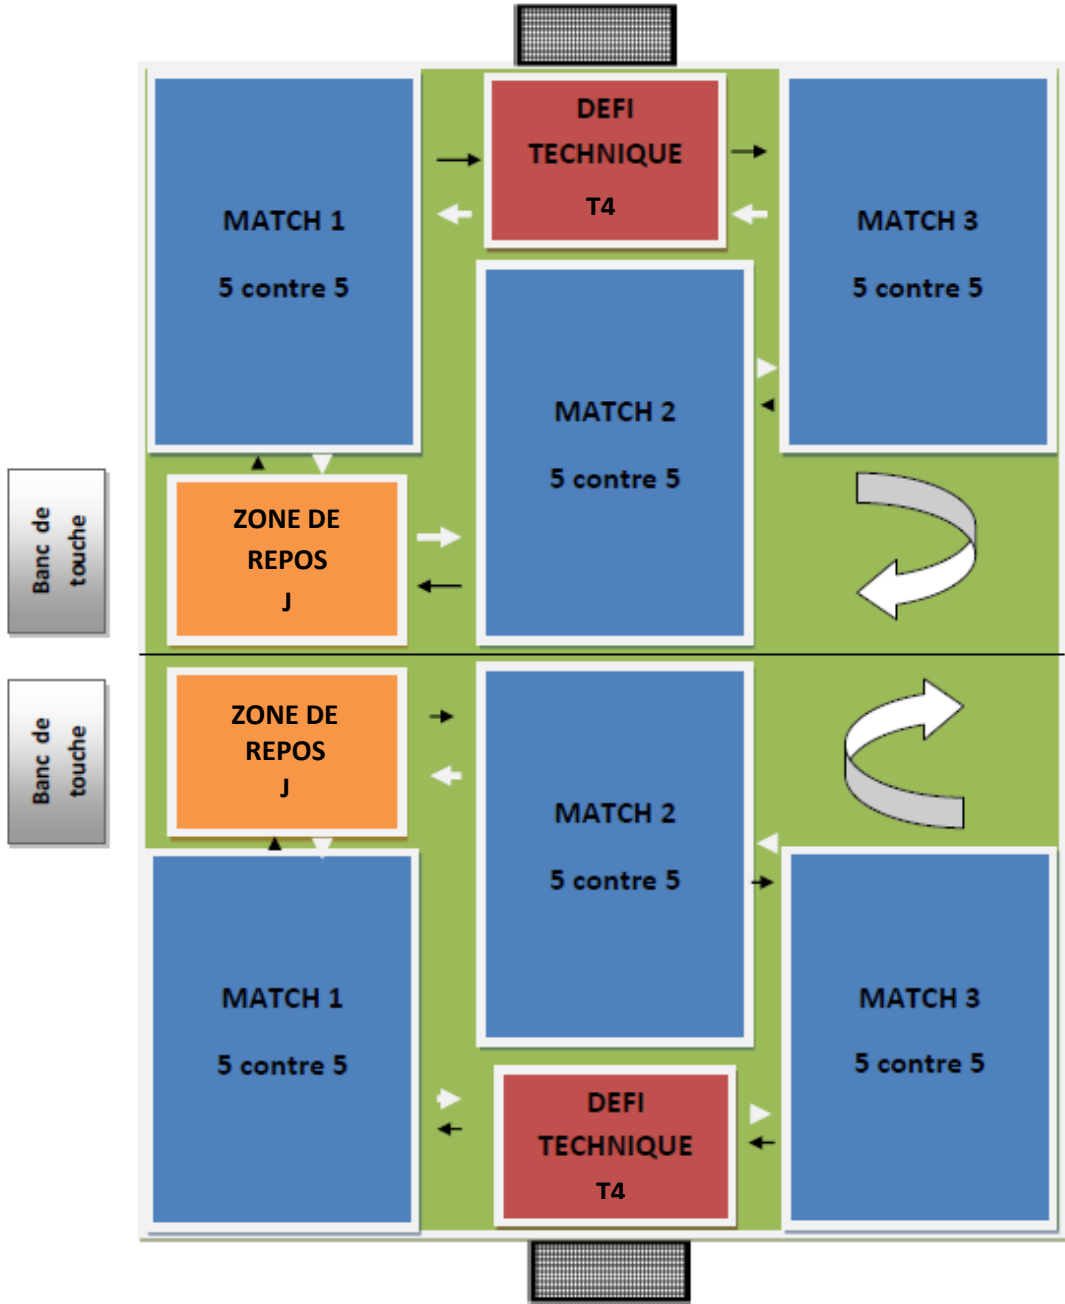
MATCH 1

5 contre 5

DEFI TECHNIQUE

T4

MATCH 3

5 contre 5

MATCH 2

5 contre 5

Banc de touche

ZONE DE REPOS

J

Banc de touche

ZONE DE REPOS

J

MATCH 2

5 contre 5

MATCH 1

5 contre 5

MATCH 3

5 contre 5

DEFI TECHNIQUE

T4